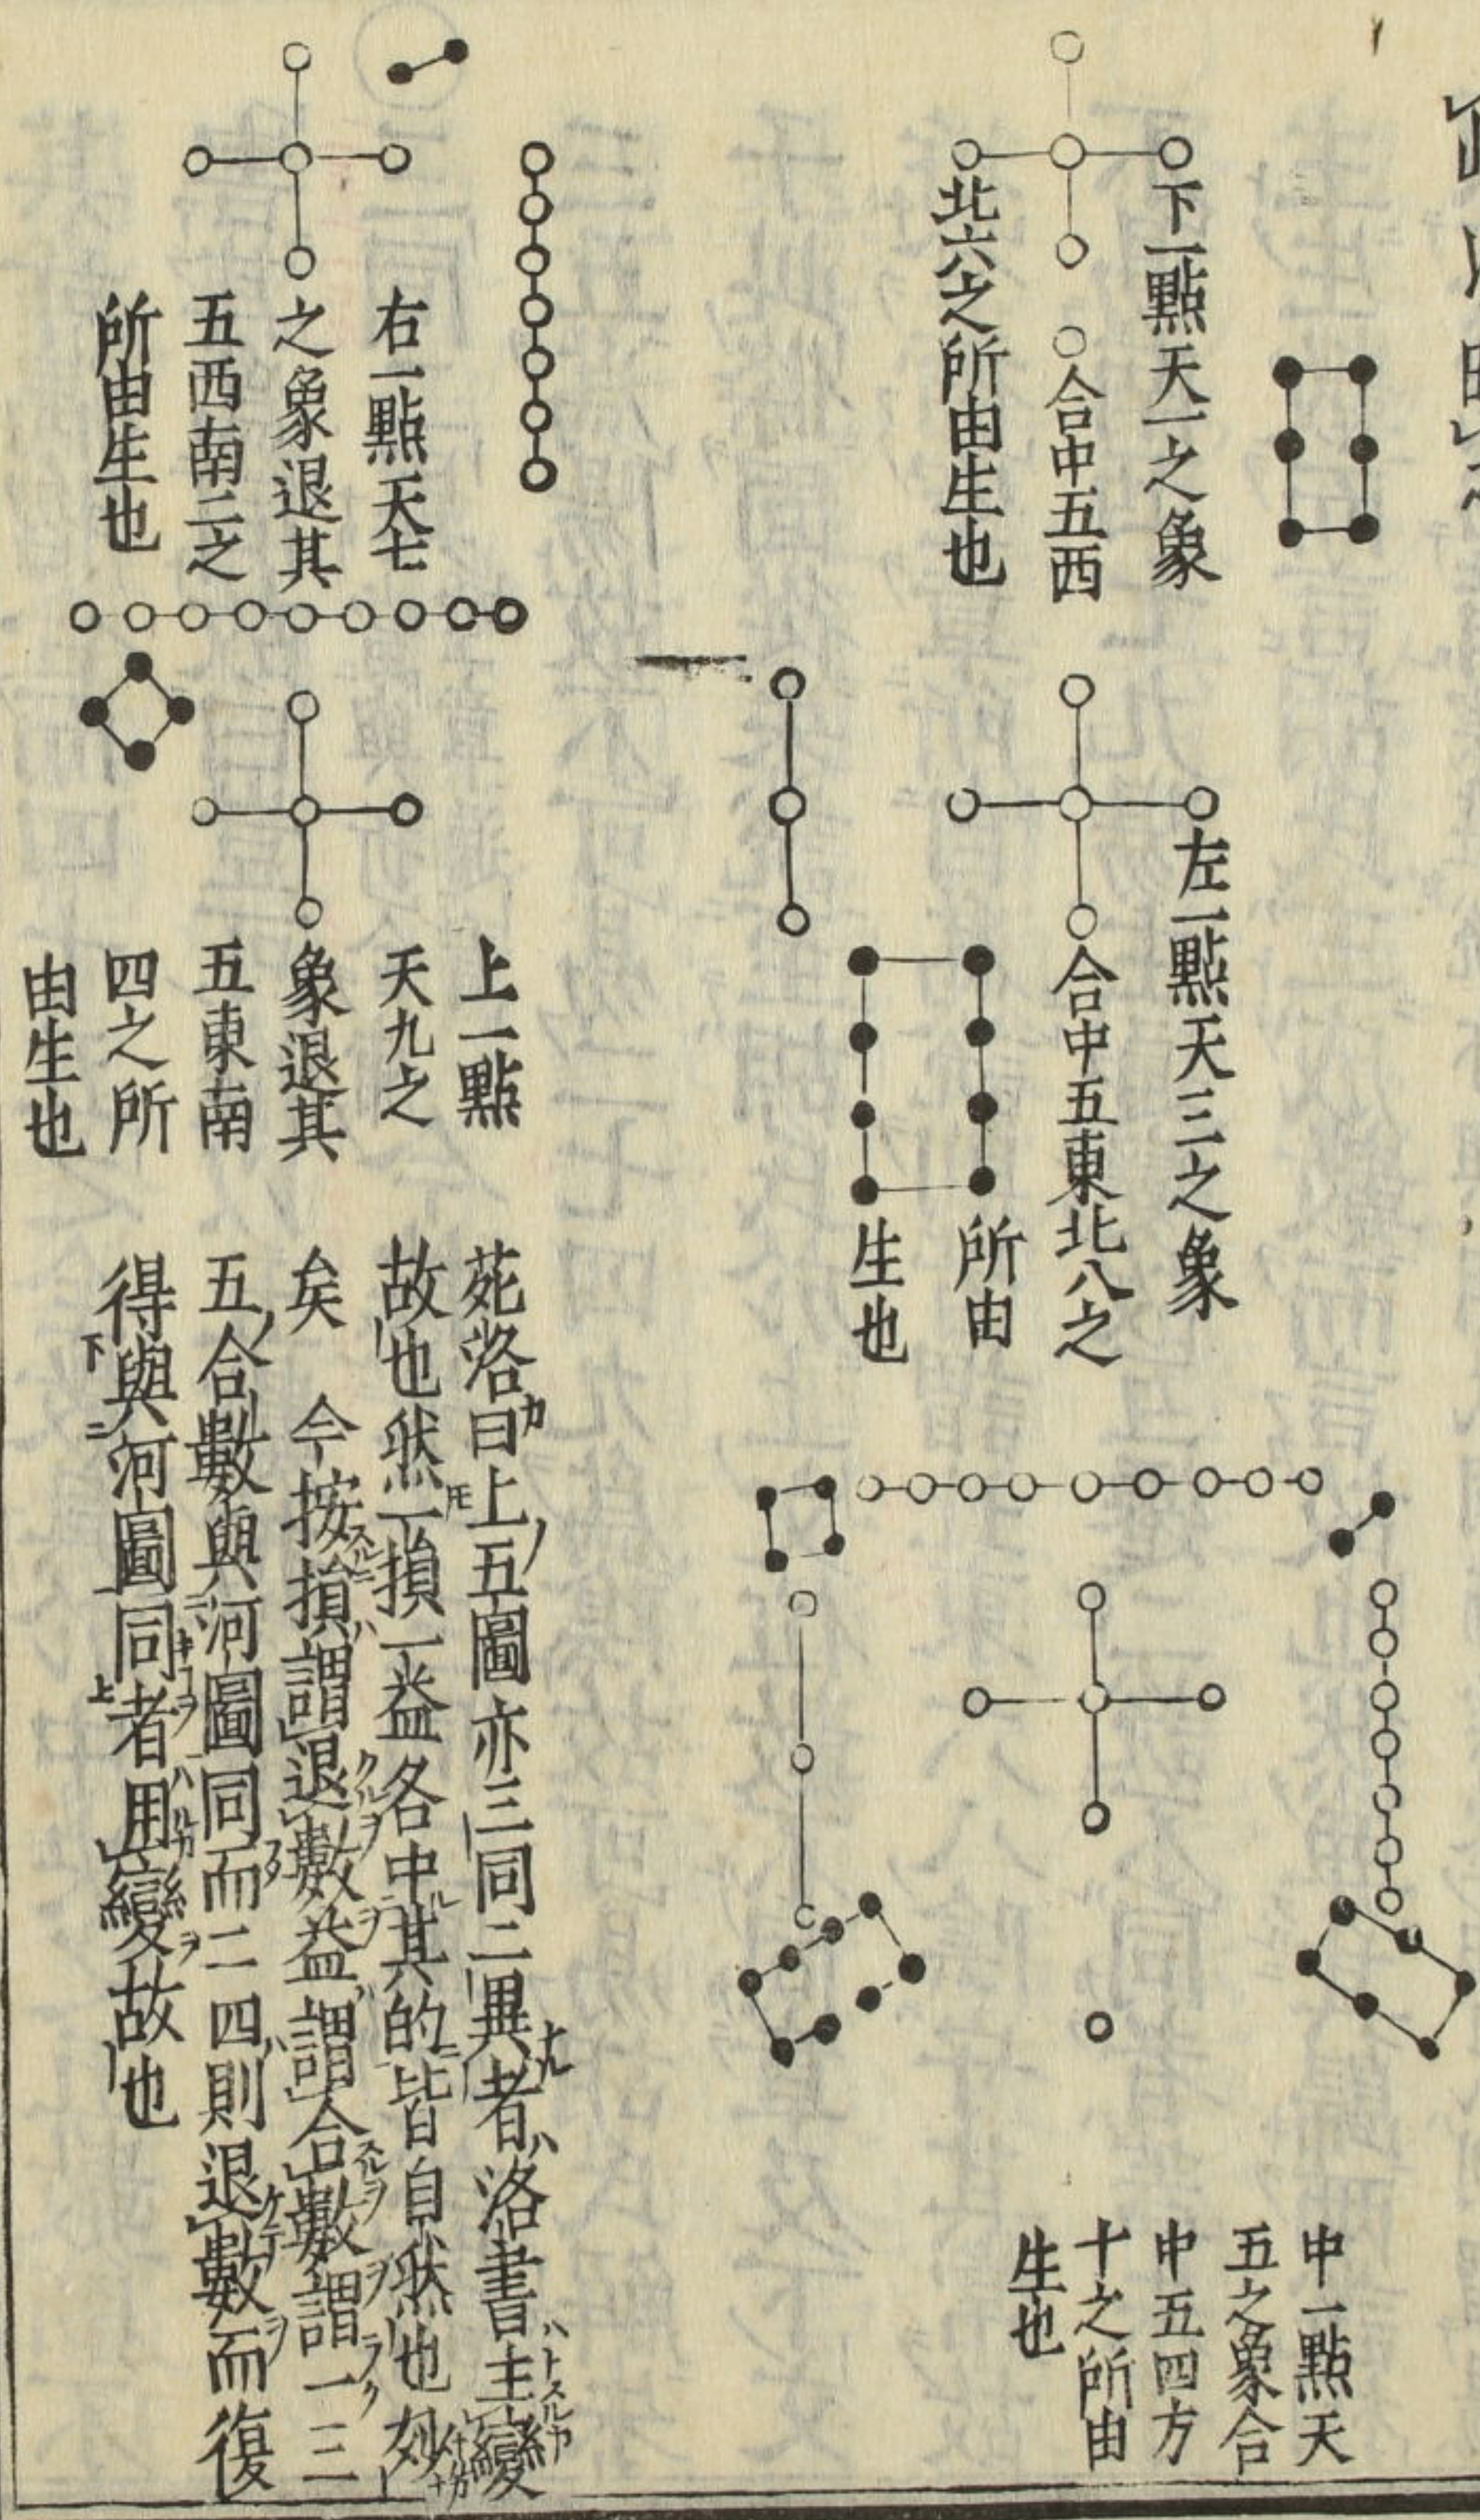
下一點天一之象合中五西北六之所由生也

右一點天七之象退其五西南二之所由生也

左一點天三之象合中五東北八之所由生也

上一點天九之象退其五東南四之所由生也

中一點天五之象合中五四方十之所由生也

蒐洛曰上五圖亦三同二異者洛書主變故也然一損一益各中其的皆自然也矣　今按損謂退數益謂合數謂一三五合數與河圖同而二四則退數而復得與河圖同者用變故也